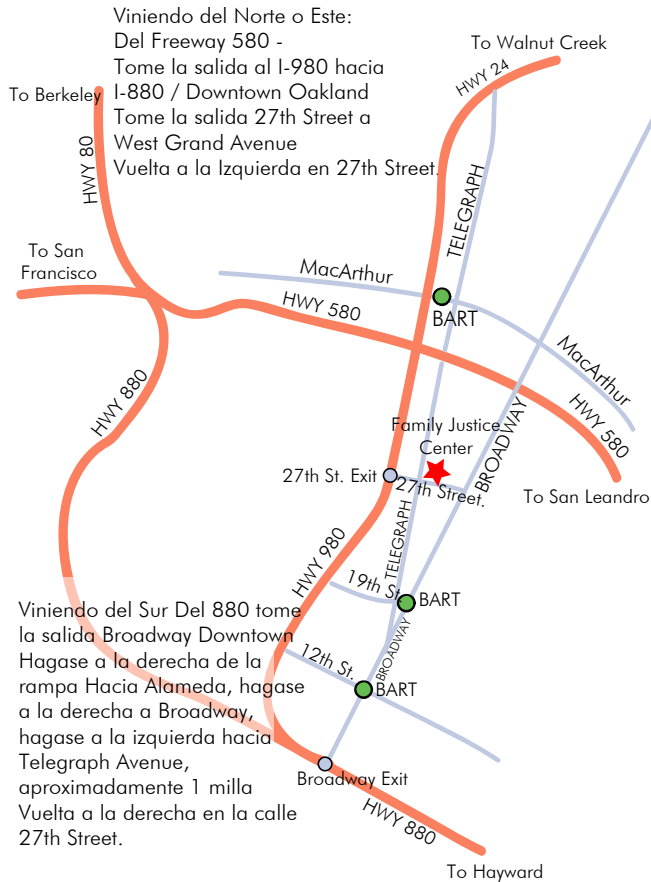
Viniendo del Norte o Este:
Del Freeway 580 -
Tome la salida al I-980 hacia I-880 / Downtown Oakland
Tome la salida 27th Street a West Grand Avenue
Vuelta a la Izquierda en 27th Street.

To Walnut Creek
To Berkeley
HWY 24
HWY 80
TELEGRAPH
To San Francisco
MacArthur
BART
HWY 580
MacArthur
HWY 880
BROADWAY
HWY 580
Family Justice Center
27th St. Exit
27th Street.
To San Leandro
HWY 980
TELEGRAPH
19th St.
BART
BROADWAY
12th St.
BART
Broadway Exit
HWY 880
To Hayward

Viniendo del Sur Del 880 tome la salida Broadway Downtown Hagase a la derecha de la rampa Hacia Alameda, hagase a la derecha a Broadway, hagase a la izquierda hacia Telegraph Avenue, aproximadamente 1 milla Vuelta a la derecha en la calle 27th Street.